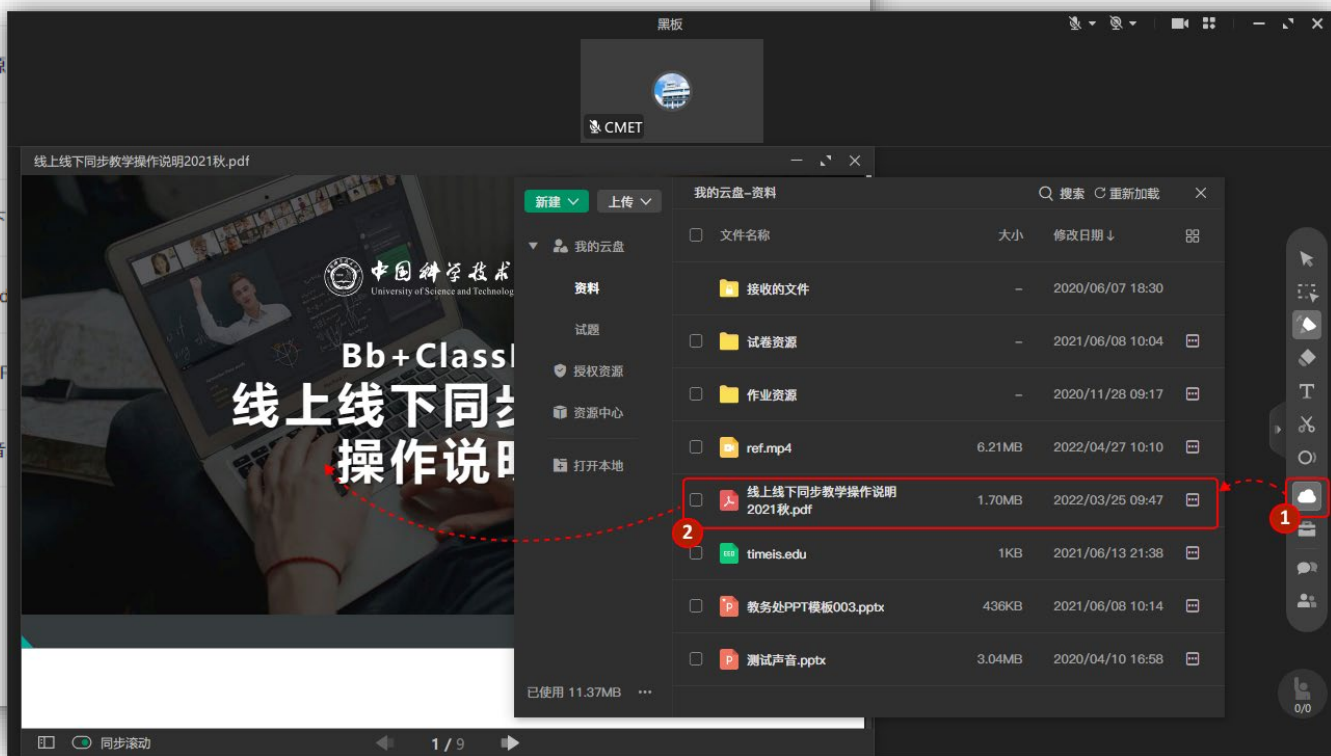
黑板

CMET

线上线下同步教学操作说明2021秋.pdf

中国科学技术
University of Science and Technology

Bb+Classl
线上线下同步
操作说明

新建 上传

我的云盘
资料
试题
授权资源
资源中心
打开本地

已使用 11.37MB ···

我的云盘-资料

搜索 重新加载

| 文件名称 | 大小 | 修改日期 |
|---|---|---|
| 接收的文件 | – | 2020/06/07 18:30 |
| 试卷资源 | – | 2021/06/08 10:04 |
| 作业资源 | – | 2020/11/28 09:17 |
| ref.mp4 | 6.21MB | 2022/04/27 10:10 |
| 线上线下同步教学操作说明2021秋.pdf | 1.70MB | 2022/03/25 09:47 |
| timeis.edu | 1KB | 2021/06/13 21:38 |
| 教务处PPT模板003.pptx | 436KB | 2021/06/08 10:14 |
| 测试声音.pptx | 3.04MB | 2020/04/10 16:58 |

1
2

0/0

同步滚动

1 / 9